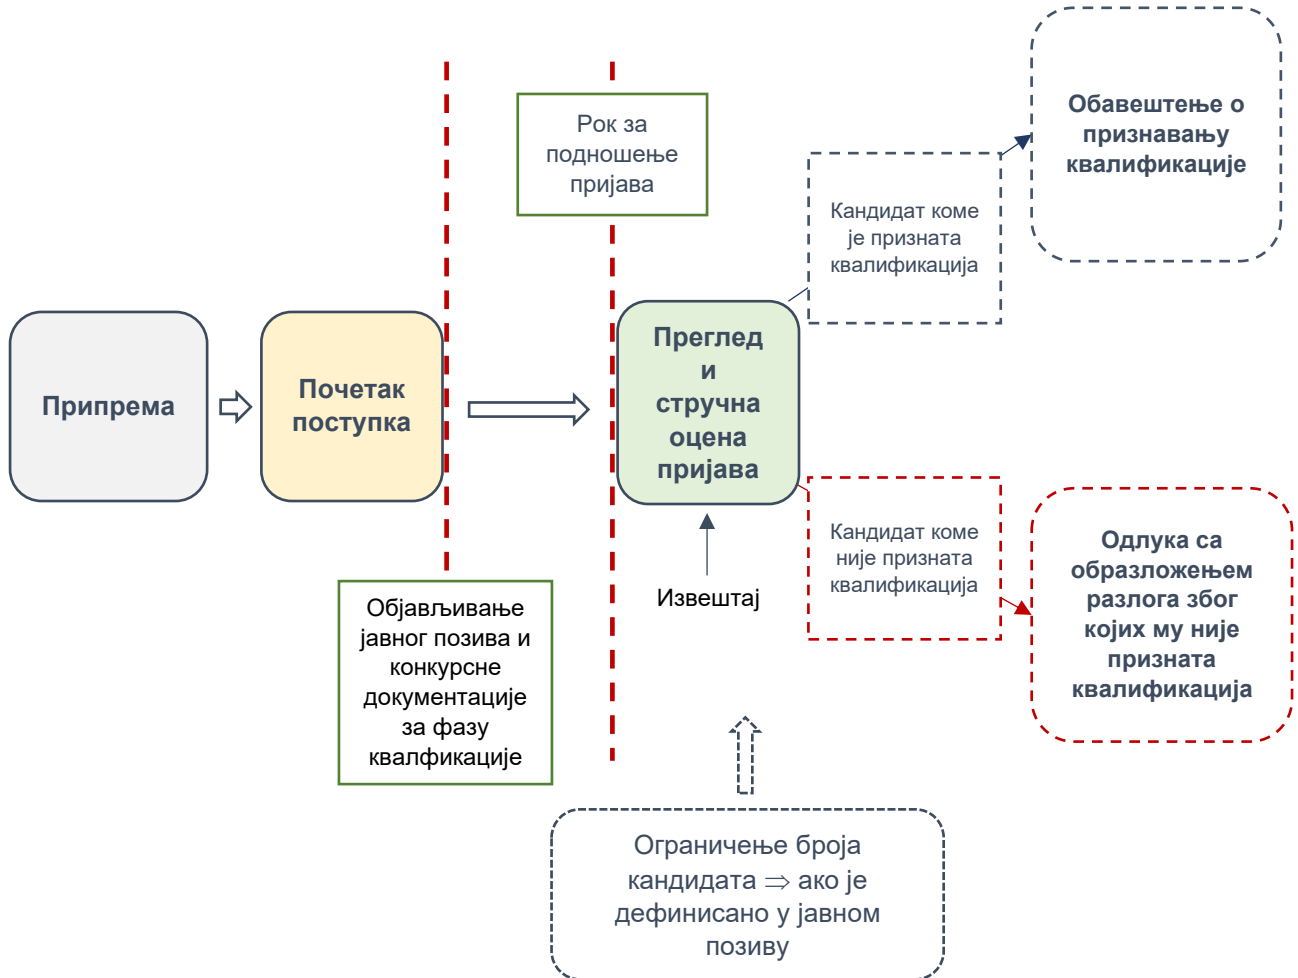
Обавештење о признавању квалификације

Рок за подношење пријава

Кандидат коме је призната квалификација

Припрема

Почетак поступка

Преглед и стручна оцена пријава

Кандидат коме није призната квалификација

Одлука са образложењем разлога због којих му није призната квалификација

Извештај

Објављивање јавног позива и конкурсне документације за фазу квалфикације

Ограничење броја кандидата $\Rightarrow$ ако је дефинисано у јавном позиву